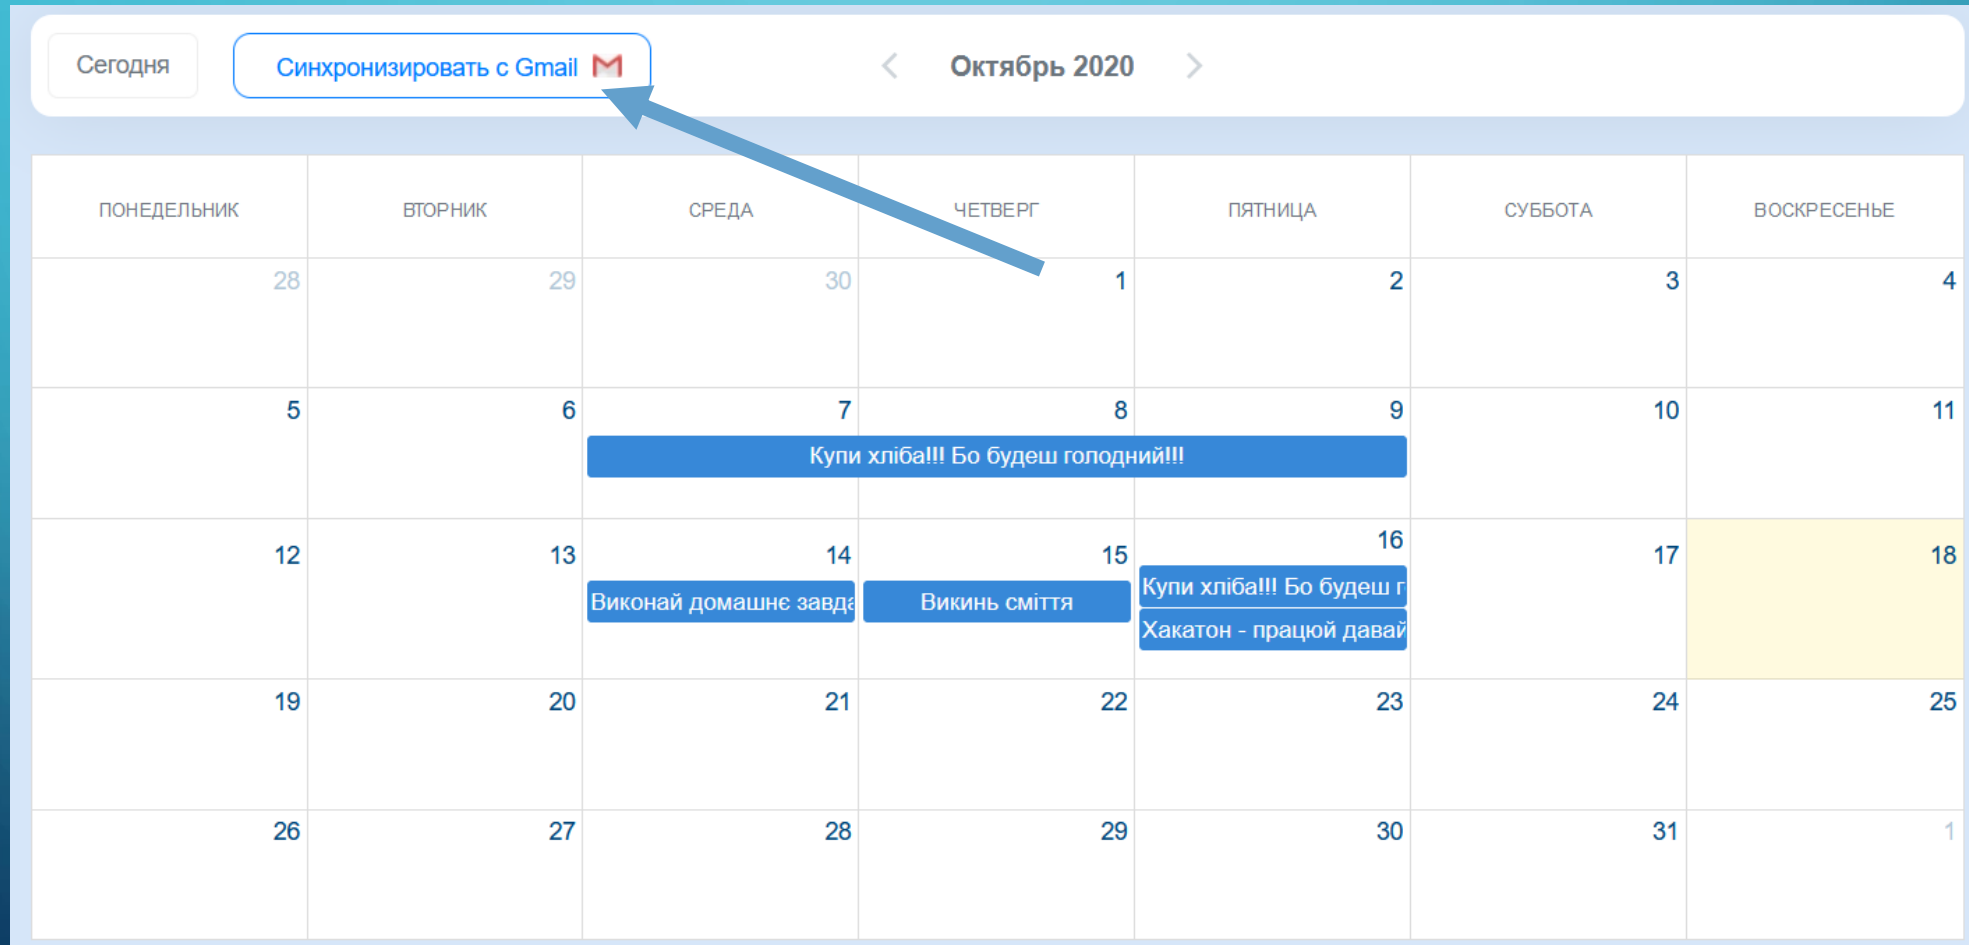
Сегодня

Синхронизировать с Gmail

<

Октябрь 2020

>

| ПОНЕДЕЛЬНИК | ВТОРНИК | СРЕДА | ЧЕТВЕРГ | ПЯТНИЦА | СУББОТА | ВОСКРЕСЕНЬЕ |
|---|---|---|---|---|---|---|
| 28 | 29 | 30 | 1 | 2 | 3 | 4 |
| 5 | 6 | 7 Купи хліба!!! Бо будеш голодний!!! | 8 | 9 | 10 | 11 |
| 12 | 13 | 14 Виконай домашнє завда | 15 Викинь сміття | 16 Купи хліба!!! Бо будеш г Хакатон - працюй давай | 17 | 18 |
| 19 | 20 | 21 | 22 | 23 | 24 | 25 |
| 26 | 27 | 28 | 29 | 30 | 31 | 1 |